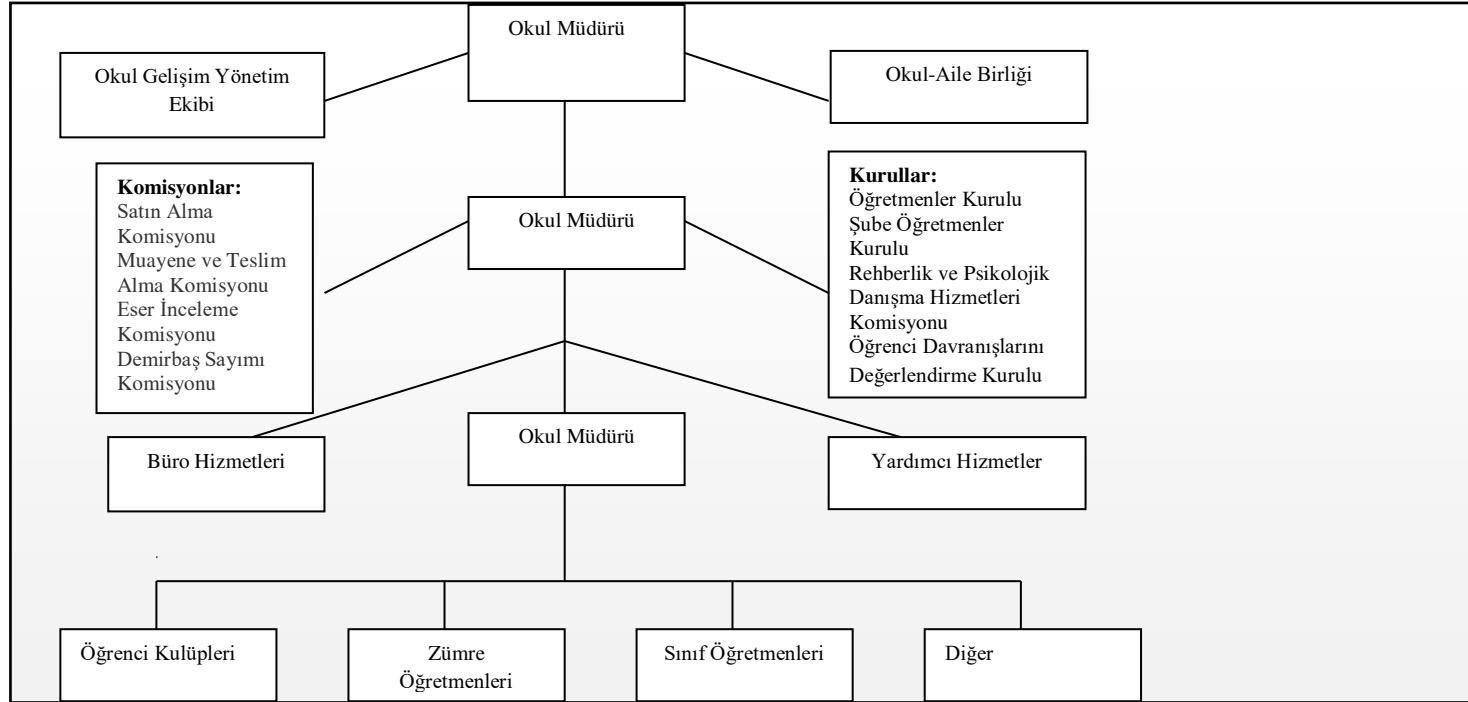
Okul Müdürü

Okul Gelişim Yönetim Ekibi

Okul-Aile Birliği

**Komisyonlar:**
Satın Alma Komisyonu
Muayene ve Teslim Alma Komisyonu
Eser İnceleme Komisyonu
Demirbaş Sayımı Komisyonu

Okul Müdürü

**Kurullar:**
Öğretmenler Kurulu
Şube Öğretmenler Kurulu
Rehberlik ve Psikolojik Danışma Hizmetleri Komisyonu
Öğrenci Davranışlarını Değerlendirme Kurulu

Büro Hizmetleri

Okul Müdürü

Yardımcı Hizmetler

Öğrenci Kulüpleri

Zümre Öğretmenleri

Sınıf Öğretmenleri

Diğer